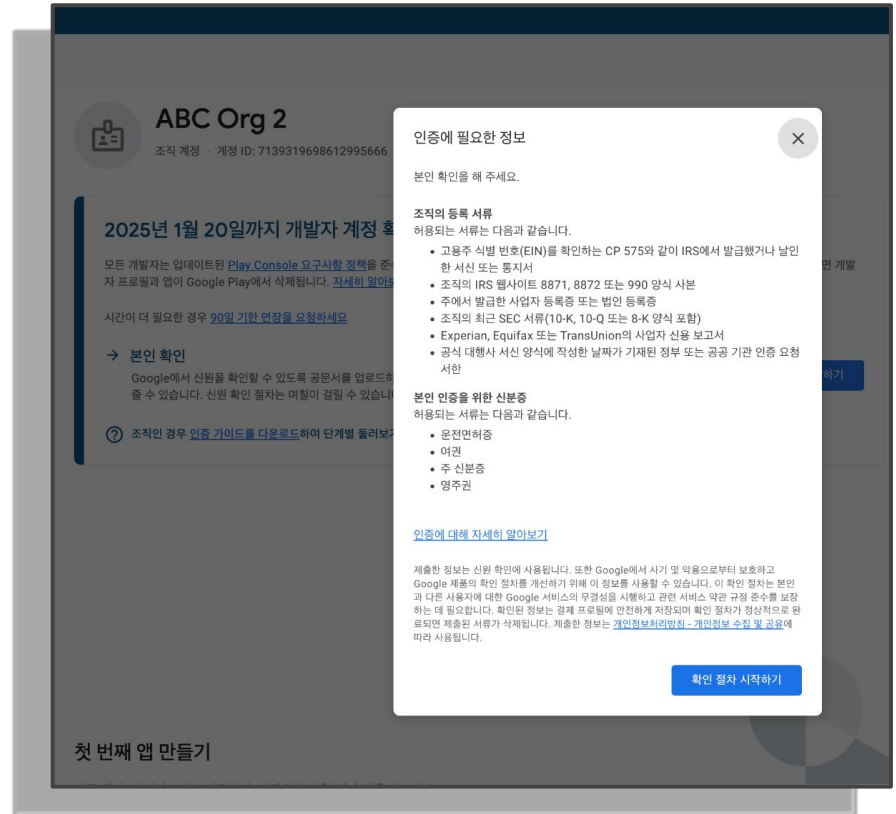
ABC Org 2

조직 계정 · 계정 ID: 7139319698612995666

2025년 1월 20일까지 개발자 계정 확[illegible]

모든 개발자는 업데이트된 Play Console 요구사항 정책을 준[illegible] 면 개발자 프로필과 앱이 Google Play에서 삭제됩니다. 자세히 알아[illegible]

시간이 더 필요한 경우 90일 기한 연장을 요청하세요

→ 본인 확인

Google에서 신원을 확인할 수 있도록 공문서를 업로드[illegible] 줄 수 있습니다. 신원 확인 절차는 며칠이 걸릴 수 있습니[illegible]

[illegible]하기

조직인 경우 인증 가이드를 다운로드하여 단계별 둘러보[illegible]

첫 번째 앱 만들기

인증에 필요한 정보

본인 확인을 해 주세요.

조직의 등록 서류
허용되는 서류는 다음과 같습니다.
• 고용주 식별 번호(EIN)를 확인하는 CP 575와 같이 IRS에서 발급했거나 날인한 서신 또는 통지서
• 조직의 IRS 웹사이트 8871, 8872 또는 990 양식 사본
• 주에서 발급한 사업자 등록증 또는 법인 등록증
• 조직의 최근 SEC 서류(10-K, 10-Q 또는 8-K 양식 포함)
• Experian, Equifax 또는 TransUnion의 사업자 신용 보고서
• 공식 대행사 서신 양식에 작성한 날짜가 기재된 정부 또는 공공 기관 인증 요청 서한

본인 인증을 위한 신분증
허용되는 서류는 다음과 같습니다.
• 운전면허증
• 여권
• 주 신분증
• 영주권

인증에 대해 자세히 알아보기

제출한 정보는 신원 확인에 사용됩니다. 또한 Google에서 사기 및 악용으로부터 보호하고 Google 제품의 확인 절차를 개선하기 위해 이 정보를 사용할 수 있습니다. 이 확인 절차는 본인과 다른 사용자에 대한 Google 서비스의 무결성을 시행하고 관련 서비스 약관 규정 준수를 보장하는 데 필요합니다. 확인된 정보는 결제 프로필에 안전하게 저장되며 확인 절차가 정상적으로 완료되면 제출된 서류가 삭제됩니다. 제출한 정보는 개인정보처리방침 - 개인정보 수집 및 공유에 따라 사용됩니다.

확인 절차 시작하기